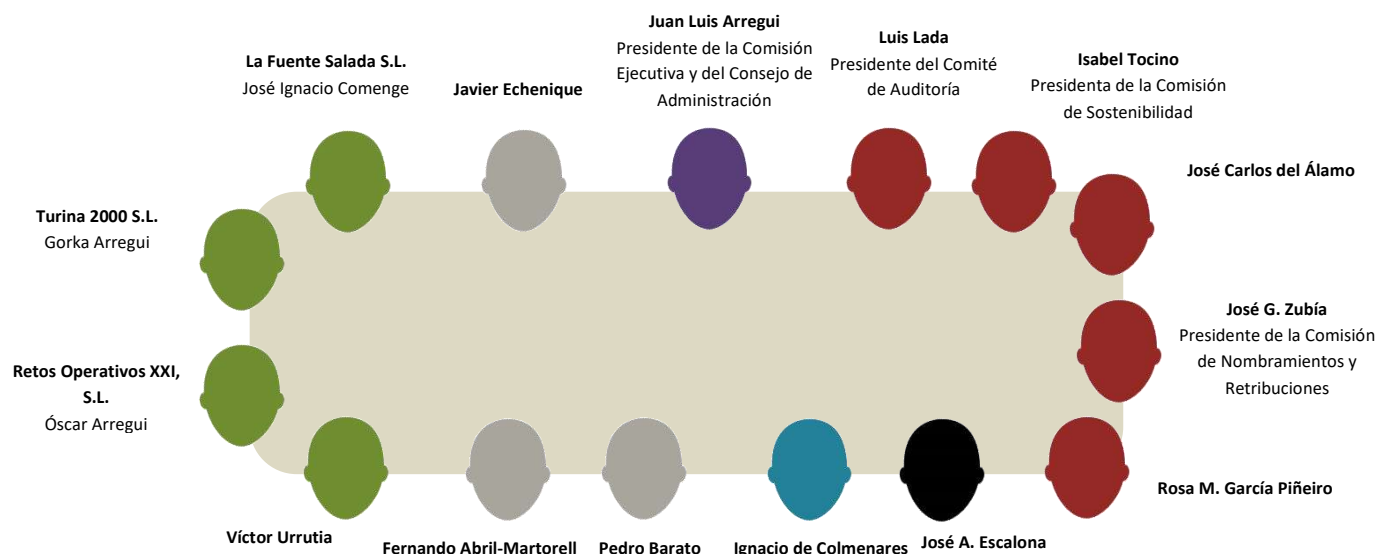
Juan Luis Arregui
Presidente de la Comisión Ejecutiva y del Consejo de Administración

La Fuente Salada S.L.
José Ignacio Comenge

Javier Echenique

Luis Lada
Presidente del Comité de Auditoría

Isabel Tocino
Presidenta de la Comisión de Sostenibilidad

José Carlos del Álamo

Turina 2000 S.L.
Gorka Arregui

José G. Zubía
Presidente de la Comisión de Nombramientos y Retribuciones

Retos Operativos XXI, S.L.
Óscar Arregui

Rosa M. García Piñeiro

Víctor Urrutia

Fernando Abril-Martorell

Pedro Barato

Ignacio de Colmenares

José A. Escalona